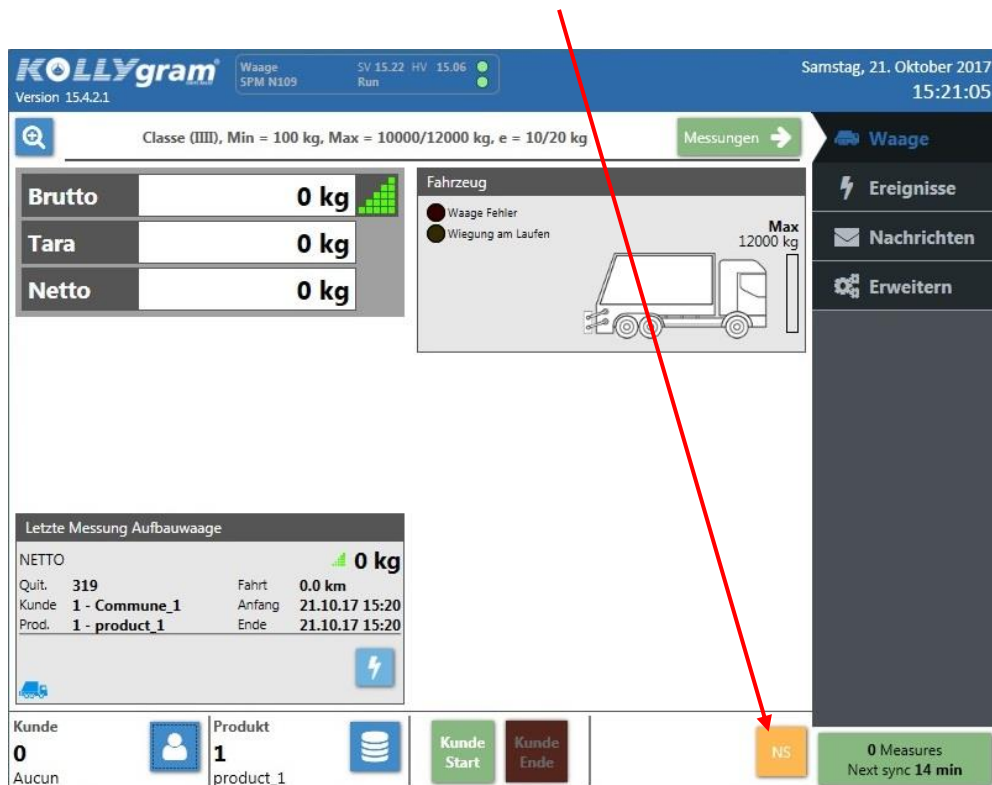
KOLLYgram
Version 15.4.2.1

Waage
SPM N109

SV 15.22 HV 15.06
Run

Samstag, 21. Oktober 2017
15:21:05

Classe (IIII), Min = 100 kg, Max = 10000/12000 kg, e = 10/20 kg

Messungen

Waage
Ereignisse
Nachrichten
Erweitern

| Brutto | 0 kg |
|---|---|
| Tara | 0 kg |
| Netto | 0 kg |

Fahrzeug
Waage Fehler
Wiegung am Laufen
Max
12000 kg

Letzte Messung Aufbauwaage
NETTO 0 kg

| Quit. | 319 | Fahrt | 0.0 km |
|---|---|---|---|
| Kunde | 1 - Commune_1 | Anfang | 21.10.17 15:20 |
| Prod. | 1 - product_1 | Ende | 21.10.17 15:20 |

Kunde
0
Aucun

Produkt
1
product_1

Kunde Start

Kunde Ende

NS

0 Measures
Next sync 14 min